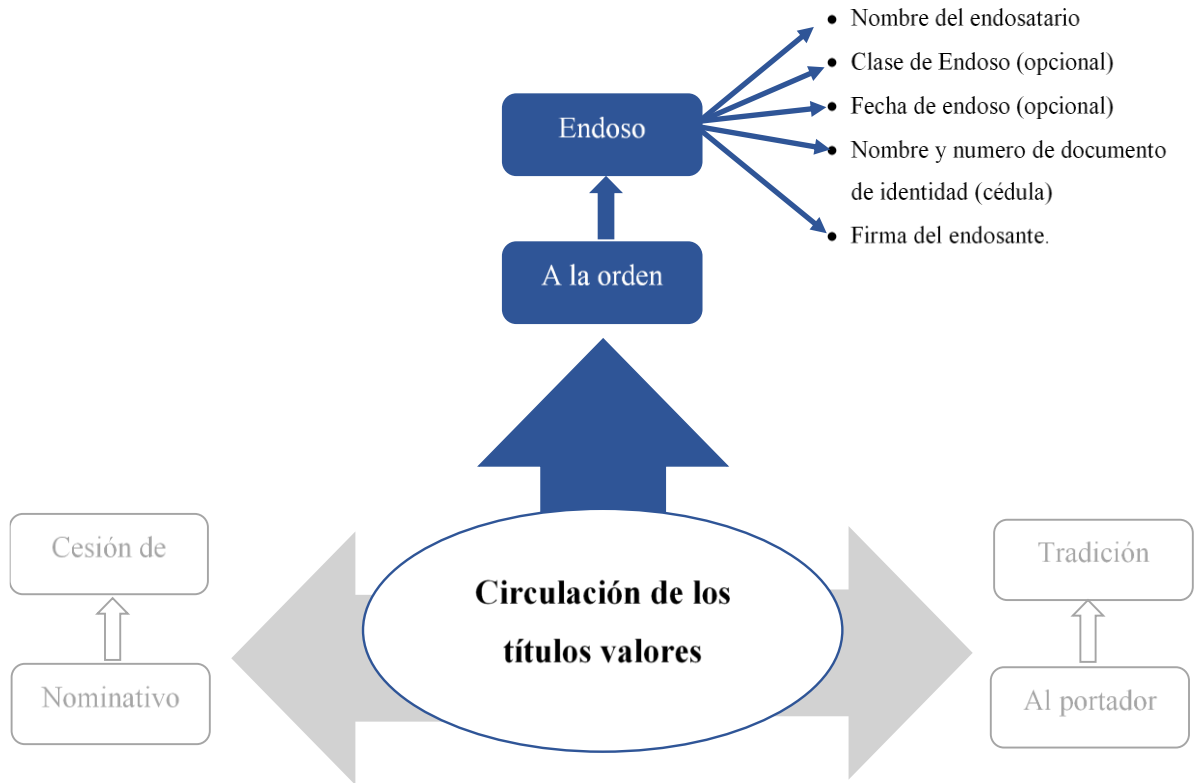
Endoso

- Nombre del endosatario
- Clase de Endoso (opcional)
- Fecha de endoso (opcional)
- Nombre y numero de documento de identidad (cédula)
- Firma del endosante.

A la orden

Cesión de

Nominativo

Circulación de los títulos valores

Tradición

Al portador